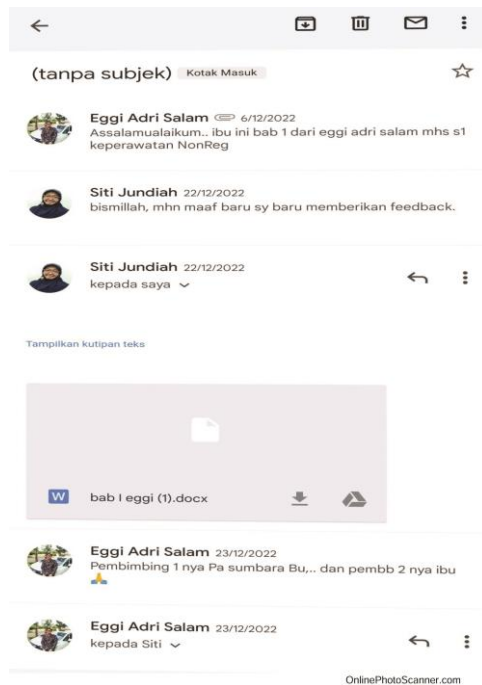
(tanpa subjek) Kotak Masuk

Eggi Adri Salam 6/12/2022
Assalamualaikum.. ibu ini bab 1 dari eggi adri salam mhs s1 keperawatan NonReg

Siti Jundiah 22/12/2022
bismillah, mhn maaf baru sy baru memberikan feedback.

Siti Jundiah 22/12/2022
kepada saya

Tampilkan kutipan teks

W bab I eggi (1).docx

Eggi Adri Salam 23/12/2022
Pembimbing 1 nya Pa sumbara Bu,.. dan pembb 2 nya ibu 🙏

Eggi Adri Salam 23/12/2022
kepada Siti

OnlinePhotoScanner.com